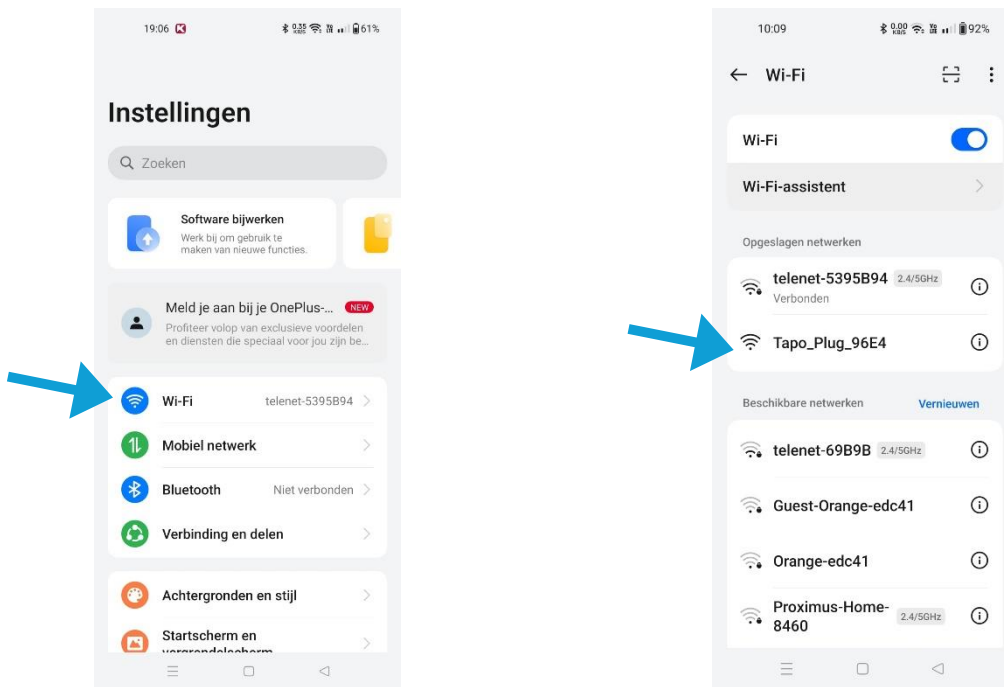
19:06 0,35 KB/S 61%

Instellingen

Zoeken

Software bijwerken
Werk bij om gebruik te maken van nieuwe functies.

Meld je aan bij je OnePlus-... NEW
Profiteer volop van exclusieve voordelen en diensten die speciaal voor jou zijn be...

Wi-Fi telenet-5395B94

Mobiel netwerk

Bluetooth Niet verbonden

Verbinding en delen

Achtergronden en stijl

Startscherm en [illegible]

10:09 0,00 KB/S 92%

Wi-Fi

Wi-Fi

Wi-Fi-assistent

Opgeslagen netwerken

telenet-5395B94 2.4/5GHz
Verbonden

Tapo_Plug_96E4

Beschikbare netwerken Vernieuwen

telenet-69B9B 2.4/5GHz

Guest-Orange-edc41

Orange-edc41

Proximus-Home-8460 2.4/5GHz